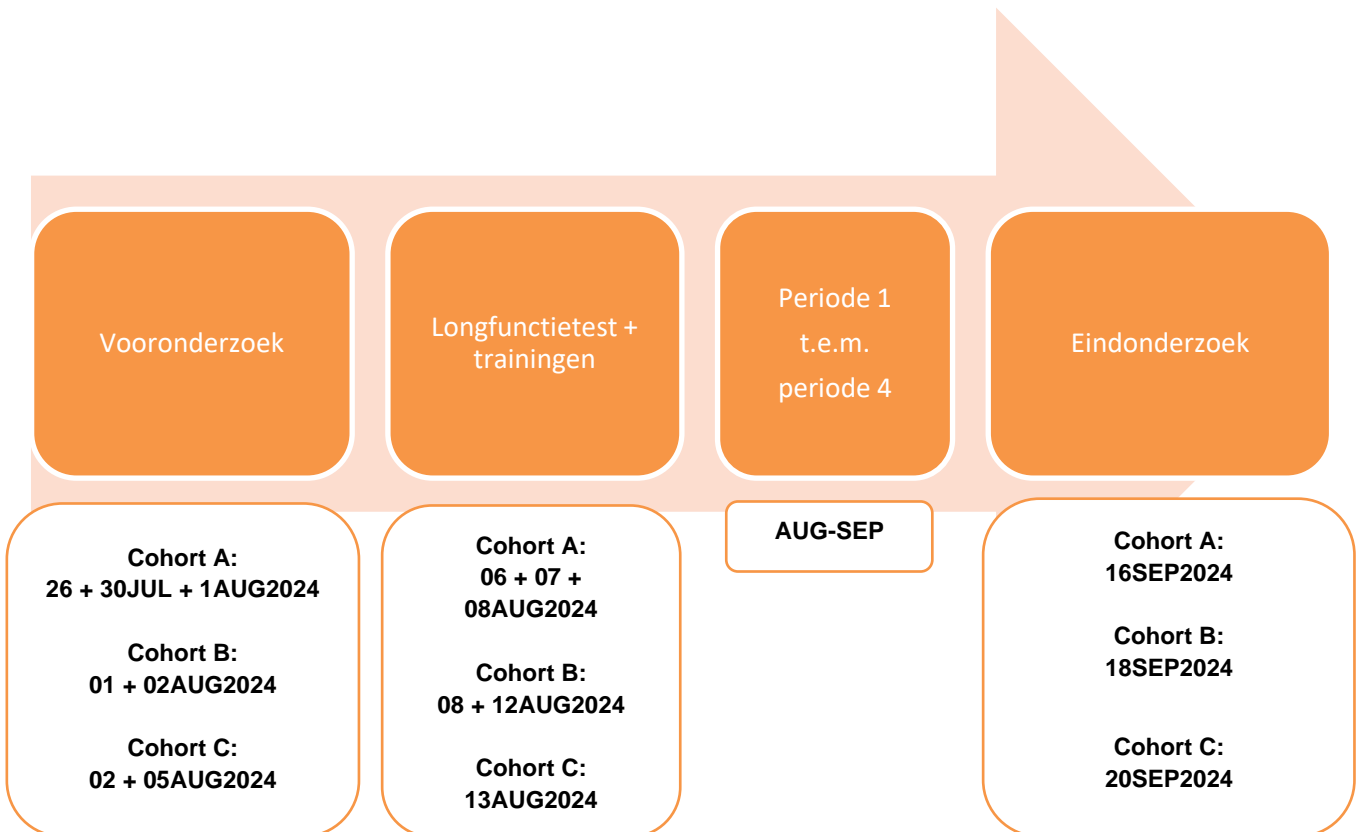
Vooronderzoek

Longfunctietest + trainingen

Periode 1
t.e.m.
periode 4

Eindonderzoek

Cohort A:
26 + 30JUL + 1AUG2024

Cohort B:
01 + 02AUG2024

Cohort C:
02 + 05AUG2024

Cohort A:
06 + 07 + 08AUG2024

Cohort B:
08 + 12AUG2024

Cohort C:
13AUG2024

AUG-SEP

Cohort A:
16SEP2024

Cohort B:
18SEP2024

Cohort C:
20SEP2024